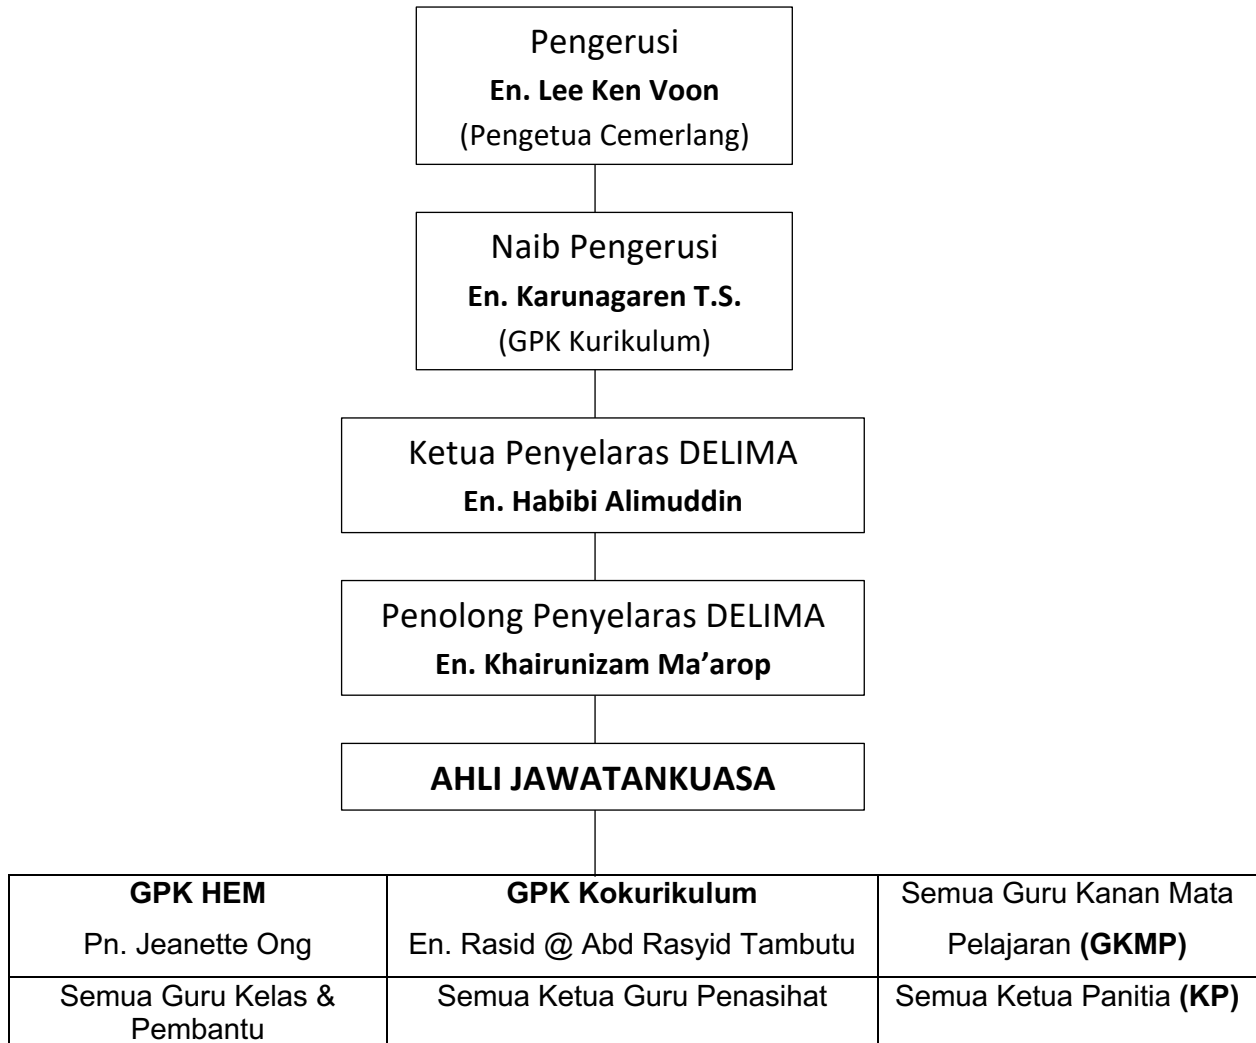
Pengerusi
**En. Lee Ken Voon**
(Pengetua Cemerlang)

Naib Pengerusi
**En. Karunagaren T.S.**
(GPK Kurikulum)

Ketua Penyelaras DELIMA
**En. Habibi Alimuddin**

Penolong Penyelaras DELIMA
**En. Khairunizam Ma'arop**

**AHLI JAWATANKUASA**

| **GPK HEM** Pn. Jeanette Ong | **GPK Kokurikulum** En. Rasid @ Abd Rasyid Tambutu | Semua Guru Kanan Mata Pelajaran **(GKMP)** |
|---|---|---|
| Semua Guru Kelas & Pembantu | Semua Ketua Guru Penasihat | Semua Ketua Panitia **(KP)** |